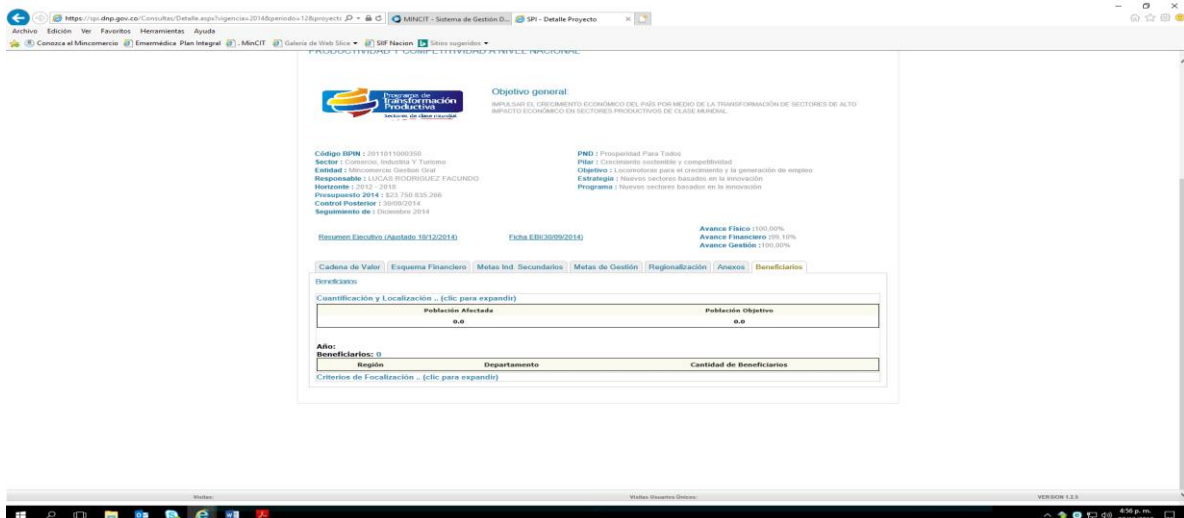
https://spi.dnp.gov.co/Consultas/Detalle.aspx?vigencia=2014&periodo=12&proyecto
MINCIT - Sistema de Gestión D...
SPI - Detalle Proyecto

Archivo Edición Ver Favoritos Herramientas Ayuda

Conozca el Mincomercio Emermédica Plan Integral . MinCIT Galería de Web Slice SIIF Nacion Sitios sugeridos

PRODUCTIVIDAD Y COMPETITIVIDAD A NIVEL NACIONAL

Programa de Transformación Productiva
Sectores de clase mundial

Objetivo general:
IMPULSAR EL CRECIMIENTO ECONÓMICO DEL PAÍS POR MEDIO DE LA TRANSFORMACIÓN DE SECTORES DE ALTO IMPACTO ECONÓMICO EN SECTORES PRODUCTIVOS DE CLASE MUNDIAL

Código BPIN : 2011011000350
Sector : Comercio, Industria Y Turismo
Entidad : Mincomercio Gestion Gral
Responsable : LUCAS RODRIGUEZ FACUNDO
Horizonte : 2012 - 2018
Presupuesto 2014 : $23.750.835.266
Control Posterior : 30/09/2014
Seguimiento de : Diciembre 2014

PND : Prosperidad Para Todos
Pilar : Crecimiento sostenible y competitividad
Objetivo : Locomotoras para el crecimiento y la generación de empleo
Estrategia : Nuevos sectores basados en la innovación
Programa : Nuevos sectores basados en la innovación

Resumen Ejecutivo (Ajustado 10/12/2014)
Ficha EBI(30/09/2014)

Avance Físico :100,00%
Avance Financiero :99,10%
Avance Gestión :100,00%

Cadena de Valor | Esquema Financiero | Metas Ind. Secundarios | Metas de Gestión | Regionalización | Anexos | Beneficiarios

Beneficiarios

Cuantificación y Localización .. (clic para expandir)

| Población Afectada | Población Objetivo |
|---|---|
| 0.0 | 0.0 |

Año:
Beneficiarios: 0

| Región | Departamento | Cantidad de Beneficiarios |
|---|---|---|

Criterios de Focalización .. (clic para expandir)

Visitas:
Visitas Usuarios Únicos:
VERSION 1.2.5

4:56 p. m.